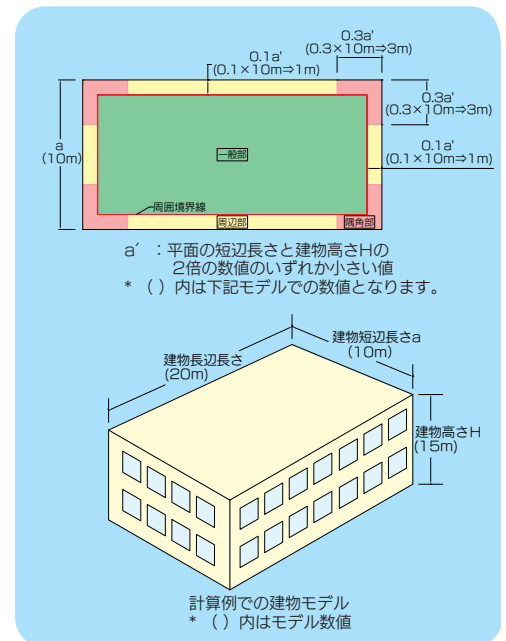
0.3a'
(0.3×10m⇒3m)

0.1a'
(0.1×10m⇒1m)

0.3a'
(0.3×10m⇒3m)

a
(10m)

一般部

0.1a'
(0.1×10m⇒1m)

周囲境界線

周辺部

隅角部

a´ ：平面の短辺長さと建物高さHの 2倍の数値のいずれか小さい値

＊（ ）内は下記モデルでの数値となります。

建物短辺長さa
(10m)

建物長辺長さ
(20m)

建物高さH
(15m)

計算例での建物モデル

＊（ ）内はモデル数値